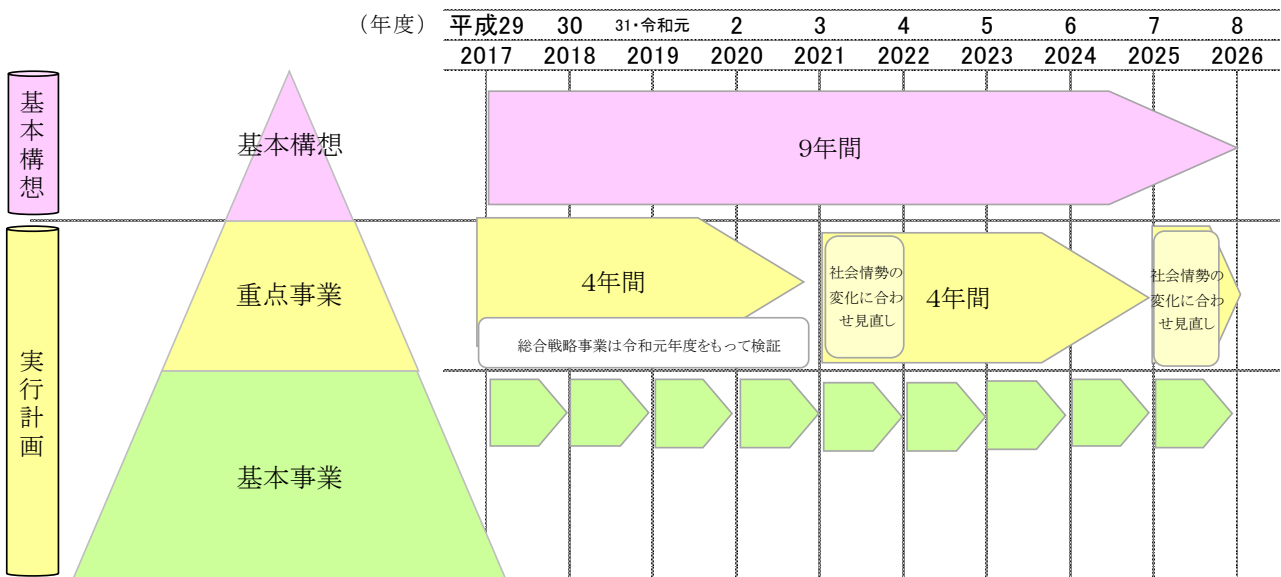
（年度）

| 平成29 | 30 | 31・令和元 | 2 | 3 | 4 | 5 | 6 | 7 | 8 |
|---|---|---|---|---|---|---|---|---|---|
| 2017 | 2018 | 2019 | 2020 | 2021 | 2022 | 2023 | 2024 | 2025 | 2026 |

基本構想

基本構想

9年間

実行計画

重点事業

4年間

総合戦略事業は令和元年度をもって検証

社会情勢の変化に合わせ見直し

4年間

社会情勢の変化に合わせ見直し

基本事業